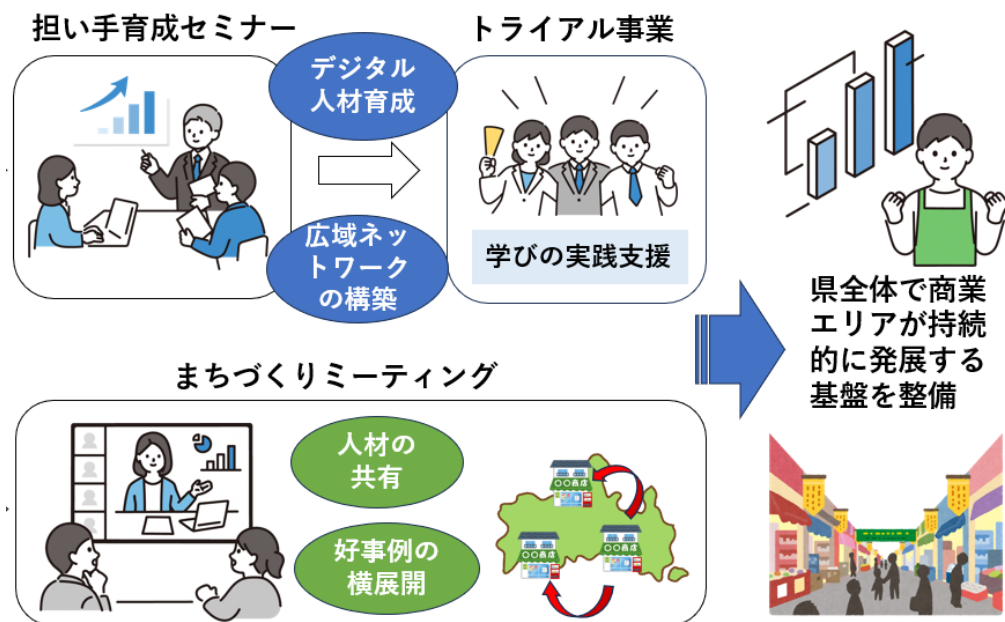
担い手育成セミナー

デジタル人材育成

広域ネットワークの構築

トライアル事業

学びの実践支援

県全体で商業エリアが持続的に発展する基盤を整備

まちづくりミーティング

人材の共有

好事例の横展開

〇〇商店

〇〇商店

〇〇商店